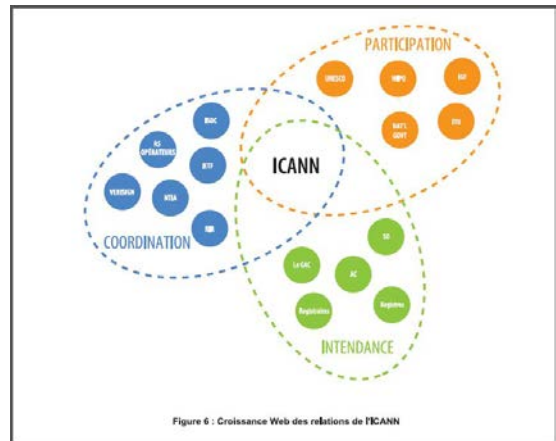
PARTICIPATION

UNESCO

WIPO

IGF

NAT'L GOVT

ITU

ISOC

RS OPÉRATEURS

IETF

VERISIGN

NTIA

RIR

ICANN

COORDINATION

SO

Le GAC

AC

Registraires

Registres

INTENDANCE

Figure 6 : Croissance Web des relations de l'ICANN